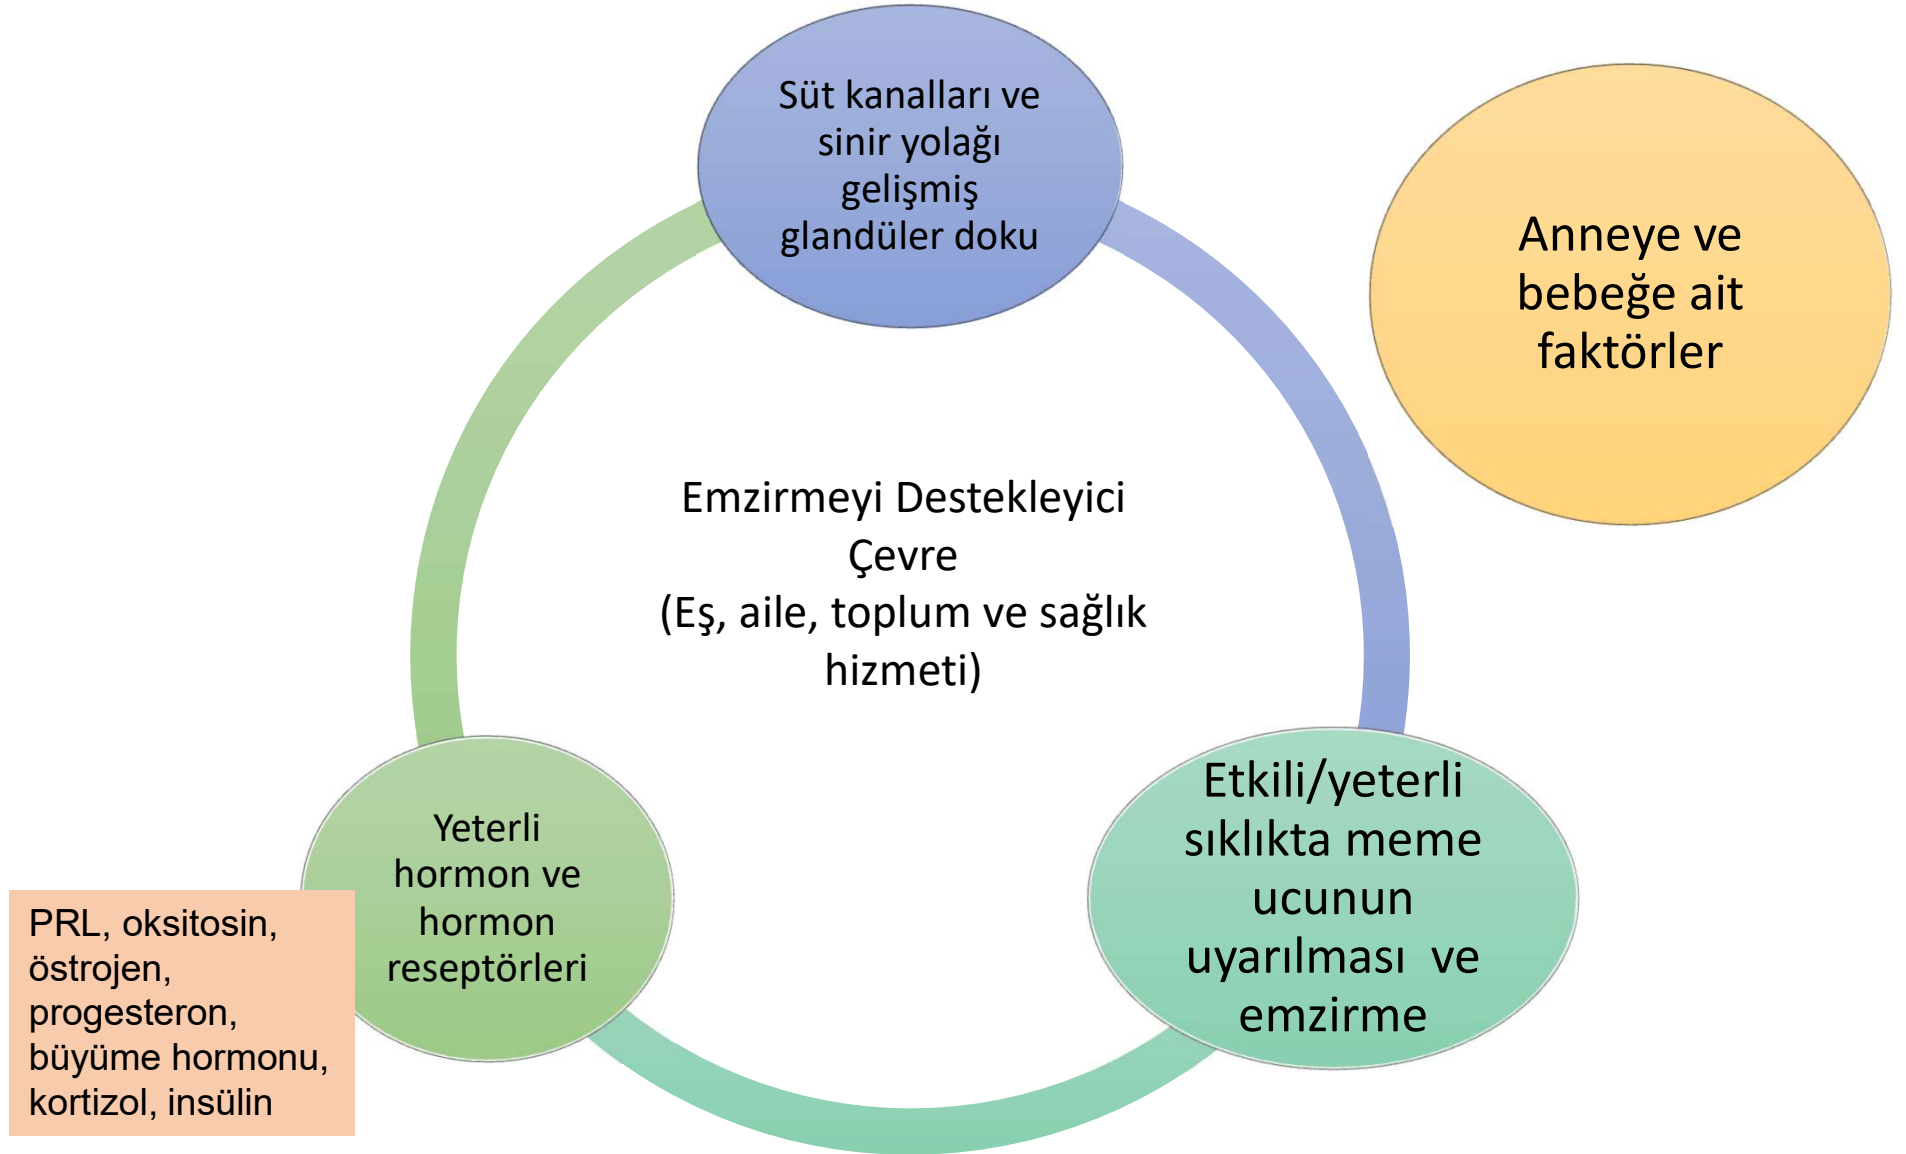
Süt kanalları ve sinir yolağı gelişmiş glandüler doku

Anneye ve bebeğe ait faktörler

Emzirmeyi Destekleyici Çevre
(Eş, aile, toplum ve sağlık hizmeti)

Yeterli hormon ve hormon reseptörleri

PRL, oksitosin, östrojen, progesteron, büyüme hormonu, kortizol, insülin

Etkili/yeterli sıklıkta meme ucunun uyarılması ve emzirme